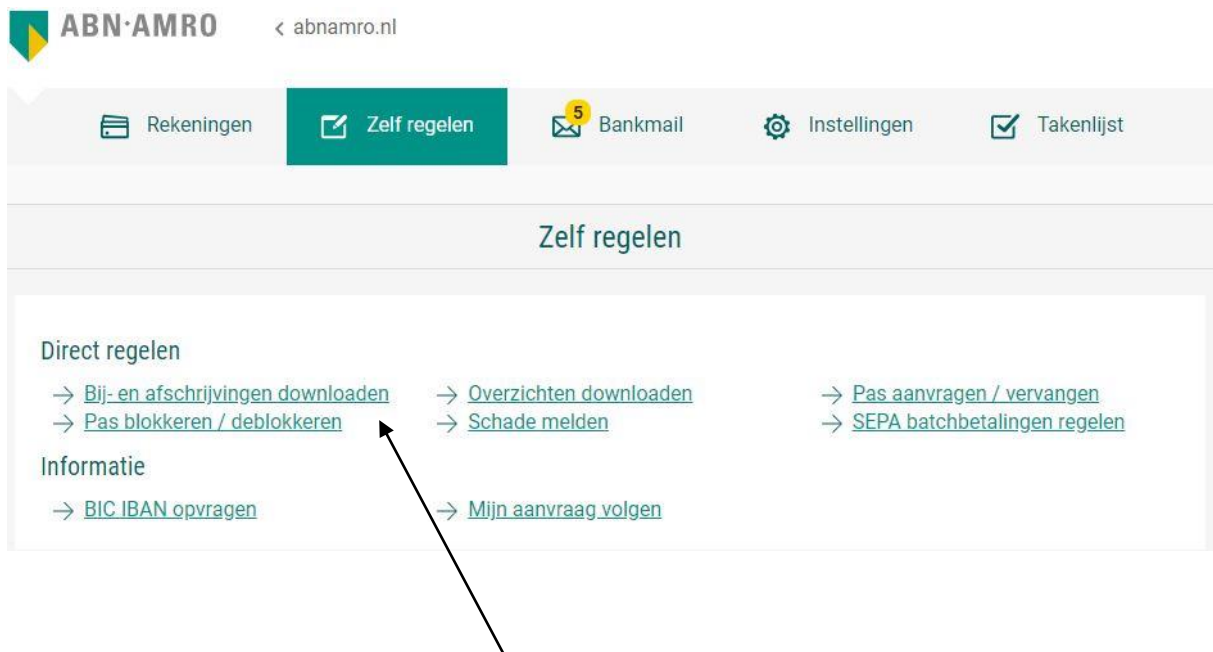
ABN·AMRO

< abnamro.nl

Rekeningen

Zelf regelen

5

Bankmail

Instellingen

Takenlijst

Zelf regelen

Direct regelen

→ Bij- en afschrijvingen downloaden

→ Overzichten downloaden

→ Pas aanvragen / vervangen

→ Pas blokkeren / deblokkeren

→ Schade melden

→ SEPA batchbetalingen regelen

Informatie

→ BIC IBAN opvragen

→ Mijn aanvraag volgen